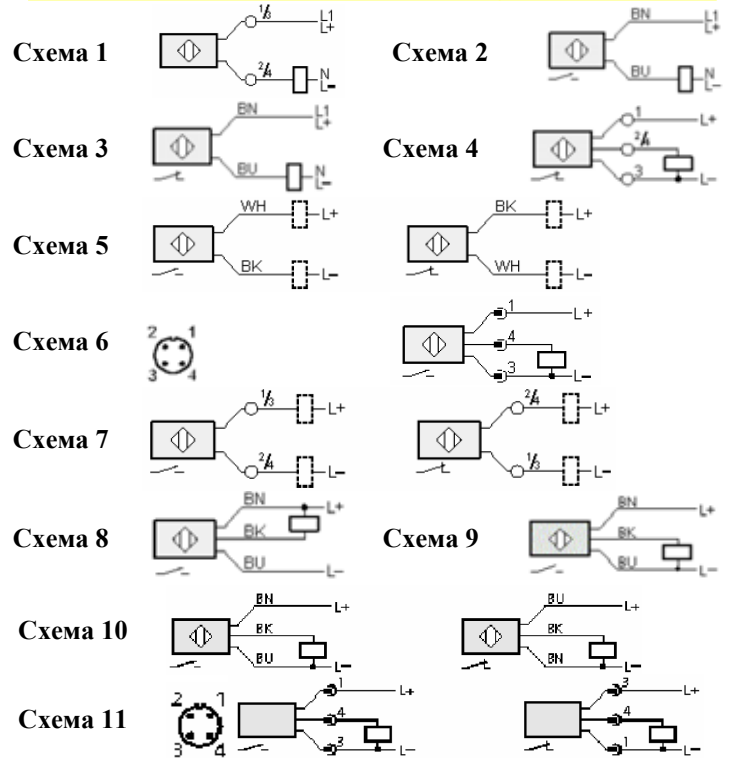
Схема 1 1/3 L1 L+ 2/4 N L−

Схема 2 BN L1 L+ BU N L−

Схема 3 BN L1 L+ BU N L−

Схема 4 1 L+ 2/4 3 L−

Схема 5 WH L+ BK L− BK L+ WH L−

Схема 6 2 1 3 4 1 L+ 4 3 L−

Схема 7 1/3 L+ 2/4 L− 2/4 L+ 1/3 L−

Схема 8 BN L+ BK BU L−

Схема 9 BN L+ BK BU L−

Схема 10 BN L+ BK BU L− BU L+ BK BN L−

Схема 11 2 1 3 4 1 L+ 4 3 L− 3 L+ 4 1 L−